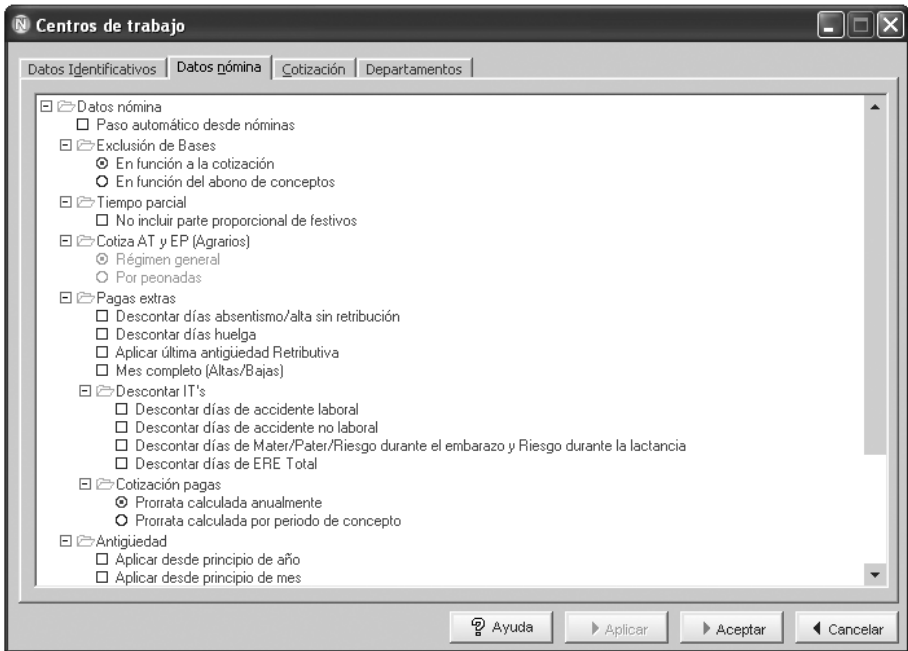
Centros de trabajo

Datos Identificativos | Datos nómina | Cotización | Departamentos

Datos nómina
Paso automático desde nóminas
Exclusión de Bases
En función a la cotización
En función del abono de conceptos
Tiempo parcial
No incluir parte proporcional de festivos
Cotiza AT y EP (Agrarios)
Régimen general
Por peonadas
Pagas extras
Descontar días absentismo/alta sin retribución
Descontar días huelga
Aplicar última antigüedad Retributiva
Mes completo (Altas/Bajas)
Descontar IT's
Descontar días de accidente laboral
Descontar días de accidente no laboral
Descontar días de Mater/Pater/Riesgo durante el embarazo y Riesgo durante la lactancia
Descontar días de ERE Total
Cotización pagas
Prorrata calculada anualmente
Prorrata calculada por periodo de concepto
Antigüedad
Aplicar desde principio de año
Aplicar desde principio de mes

Ayuda | Aplicar | Aceptar | Cancelar